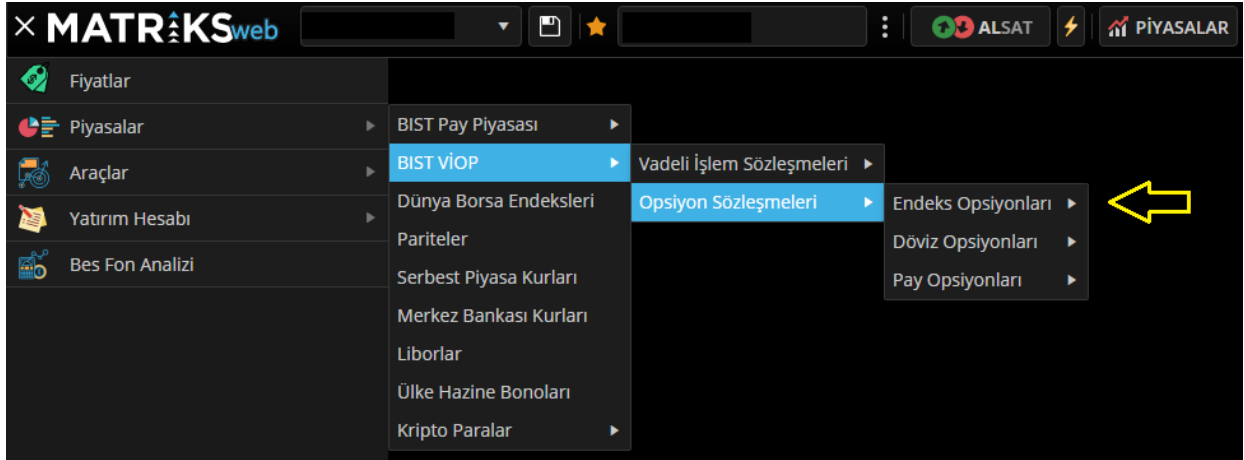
× MATRİKSweb

ALSAT

PİYASALAR

Fiyatlar

Piyasalar

Araçlar

Yatırım Hesabı

Bes Fon Analizi

BIST Pay Piyasası

BIST VİOP

Dünya Borsa Endeksleri

Pariteler

Serbest Piyasa Kurları

Merkez Bankası Kurları

Liborlar

Ülke Hazine Bonoları

Kripto Paralar

Vadeli İşlem Sözleşmeleri

Opsiyon Sözleşmeleri

Endeks Opsiyonları

Döviz Opsiyonları

Pay Opsiyonları